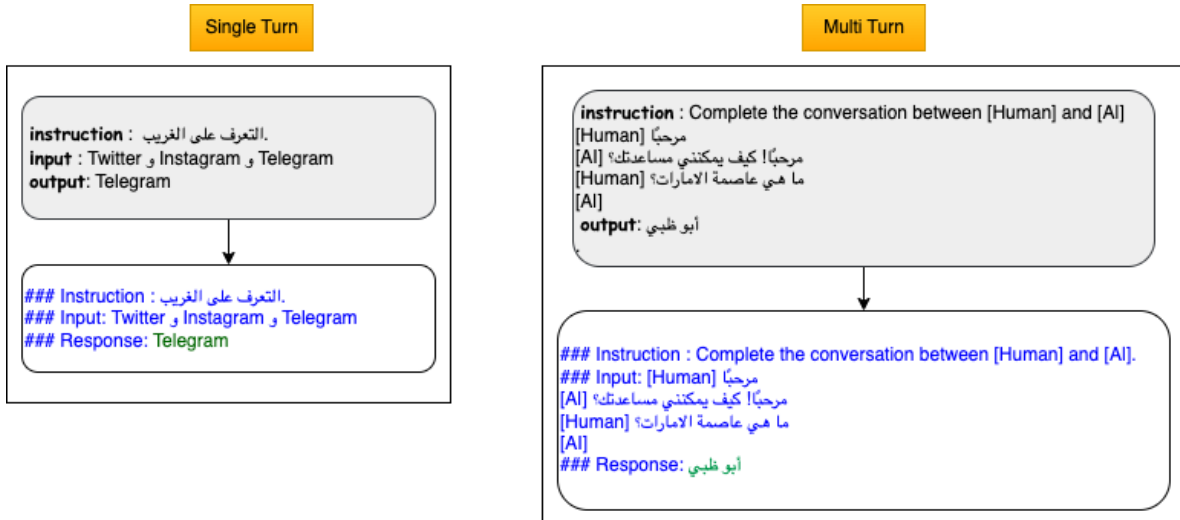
Single Turn

instruction : .التعرف على الغريب
input : Twitter و Instagram و Telegram
output: Telegram

### Instruction : .التعرف على الغريب
### Input: Twitter و Instagram و Telegram
### Response: Telegram

Multi Turn

instruction : Complete the conversation between [Human] and [AI]
[Human] مرحبًا
[AI] مرحبًا! كيف يمكنني مساعدتك؟
[Human] ما هي عاصمة الامارات؟
[AI]
output: أبو ظبي

### Instruction : Complete the conversation between [Human] and [AI].
### Input: [Human] مرحبًا
[AI] مرحبًا! كيف يمكنني مساعدتك؟
[Human] ما هي عاصمة الامارات؟
[AI]
### Response: أبو ظبي